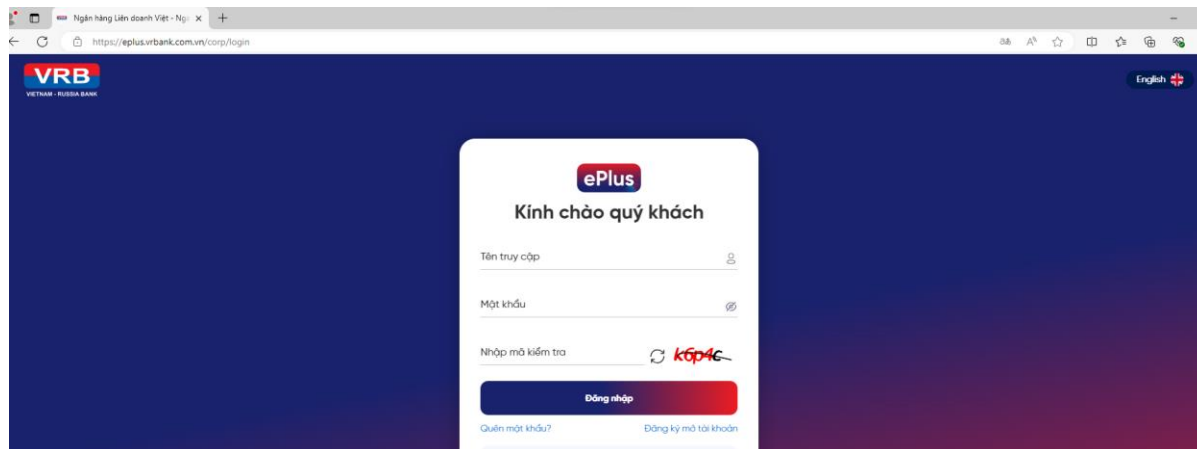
Ngân hàng Liên doanh Việt - Ng ×
https://eplus.vrbank.com.vn/corp/login

VRB
VIETNAM - RUSSIA BANK

English

ePlus
Kính chào quý khách

Tên truy cập

Mật khẩu

Nhập mã kiểm tra
k6p4c

Đăng nhập

Quên mật khẩu?
Đăng ký mở tài khoản